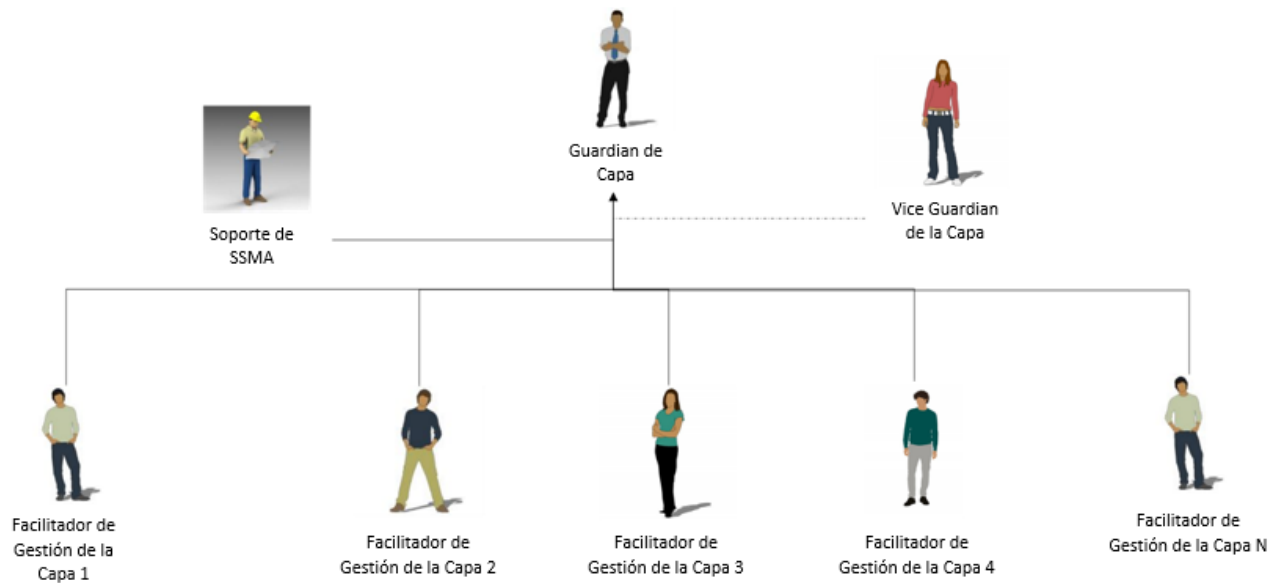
Guardian de Capa

Soporte de SSMA

Vice Guardian de la Capa

Facilitador de Gestión de la Capa 1

Facilitador de Gestión de la Capa 2

Facilitador de Gestión de la Capa 3

Facilitador de Gestión de la Capa 4

Facilitador de Gestión de la Capa N